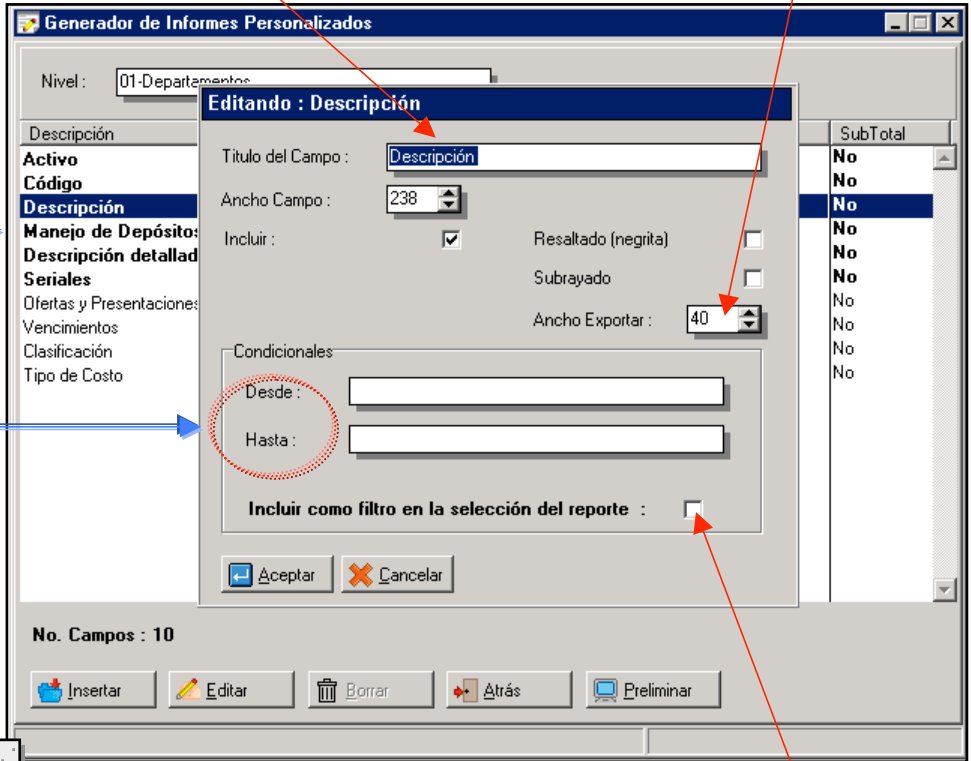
Generador de Informes Personalizados

Nivel : 01-Departamentos

Descripción | SubTotal
Activo | No
Código | No
Descripción | No
Manejo de Depósitos | No
Descripción detallad | No
Seriales | No
Ofertas y Presentaciones | No
Vencimientos | No
Clasificación | No
Tipo de Costo | No

Editando : Descripción

Titulo del Campo : Descripción

Ancho Campo : 238

Incluir :

Resaltado (negrita)

Subrayado

Ancho Exportar : 40

Condicionales

Desde :

Hasta :

Incluir como filtro en la selección del reporte :

Aceptar Cancelar

No. Campos : 10

Insertar Editar Borrar Atrás Preliminar